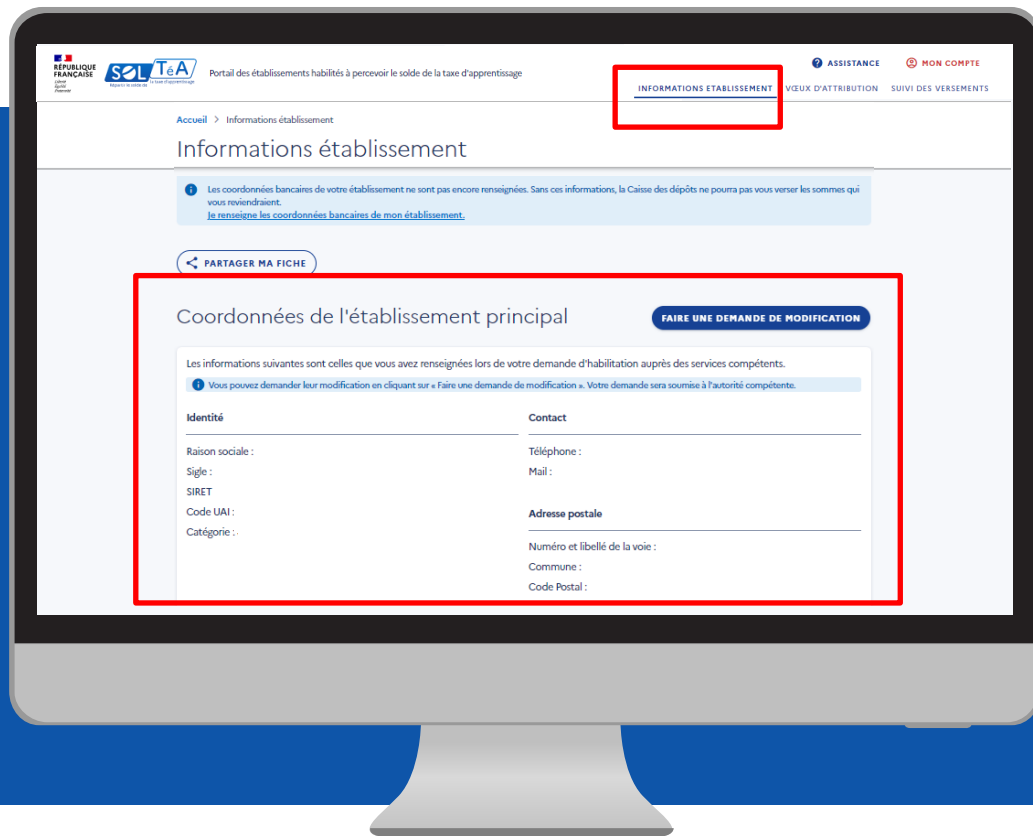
RÉPUBLIQUE FRANÇAISE
Liberté Égalité Fraternité

SOLTéA
Répartir le solde de la taxe d'apprentissage

Portail des établissements habilités à percevoir le solde de la taxe d'apprentissage

ASSISTANCE MON COMPTE

INFORMATIONS ETABLISSEMENT VŒUX D'ATTRIBUTION SUIVI DES VERSEMENTS

Accueil > Informations établissement

Informations établissement

Les coordonnées bancaires de votre établissement ne sont pas encore renseignées. Sans ces informations, la Caisse des dépôts ne pourra pas vous verser les sommes qui vous reviendraient.
Je renseigne les coordonnées bancaires de mon établissement.

PARTAGER MA FICHE

Coordonnées de l'établissement principal

FAIRE UNE DEMANDE DE MODIFICATION

Les informations suivantes sont celles que vous avez renseignées lors de votre demande d'habilitation auprès des services compétents.

Vous pouvez demander leur modification en cliquant sur « Faire une demande de modification ». Votre demande sera soumise à l'autorité compétente.

Identité

Raison sociale :
Sigle :
SIRET
Code UAI :
Catégorie :

Contact

Téléphone :
Mail :

Adresse postale

Numéro et libellé de la voie :
Commune :
Code Postal :